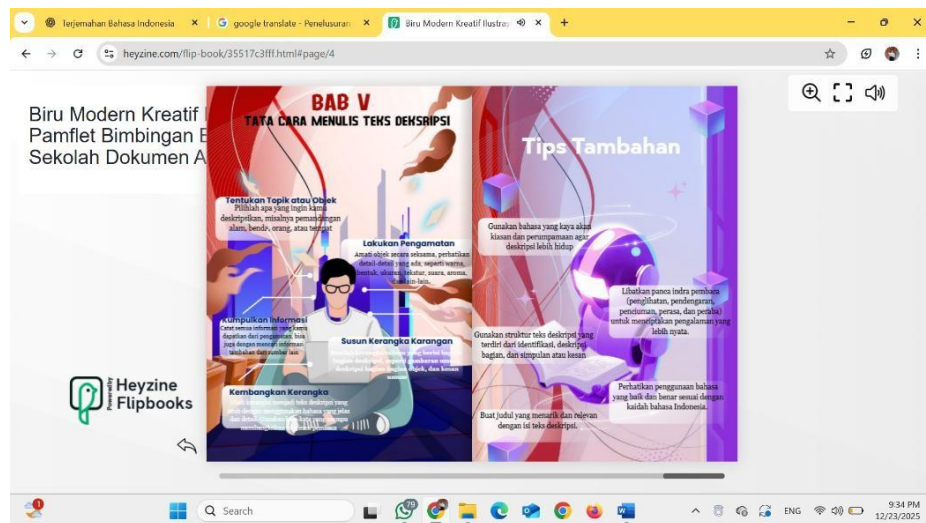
Terjemahan Bahasa Indonesia ×
google translate - Penelusuran ×
Biru Modern Kreatif Ilustra ×
+

heyzine.com/flip-book/35517c3fff.html#page/4

Biru Modern Kreatif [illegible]
Pamflet Bimbingan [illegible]
Sekolah Dokumen A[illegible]

BAB V
TATA CARA MENULIS TEKS DESKRIPSI

Tentukan Topik atau Objek
Pilihlah apa yang ingin kamu deskripsikan, misalnya pemandangan alam, benda, orang, atau tempat

Lakukan Pengamatan
Amati objek secara seksama, perhatikan detail-detail yang ada, seperti warna, bentuk, ukuran, tekstur, suara, aroma, dan lain-lain.

Kumpulkan Informasi
Catat semua informasi yang kamu dapatkan dari pengamatan, bisa juga dengan mencari informasi tambahan dari sumber lain

Susun Kerangka Karangan
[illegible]

Kembangkan Kerangka
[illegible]

Tips Tambahan

Gunakan bahasa yang kaya akan kiasan dan perumpamaan agar deskripsi lebih hidup

Libatkan panca indra pembaca (penglihatan, pendengaran, penciuman, perasa, dan peraba) untuk menciptakan pengalaman yang lebih nyata.

Gunakan struktur teks deskripsi yang terdiri dari identifikasi, deskripsi bagian, dan simpulan atau kesan

Perhatikan penggunaan bahasa yang baik dan benar sesuai dengan kaidah bahasa Indonesia.

Buat judul yang menarik dan relevan dengan isi teks deskripsi.

Powered by Heyzine Flipbooks

Search
ENG
9:34 PM
12/23/2025